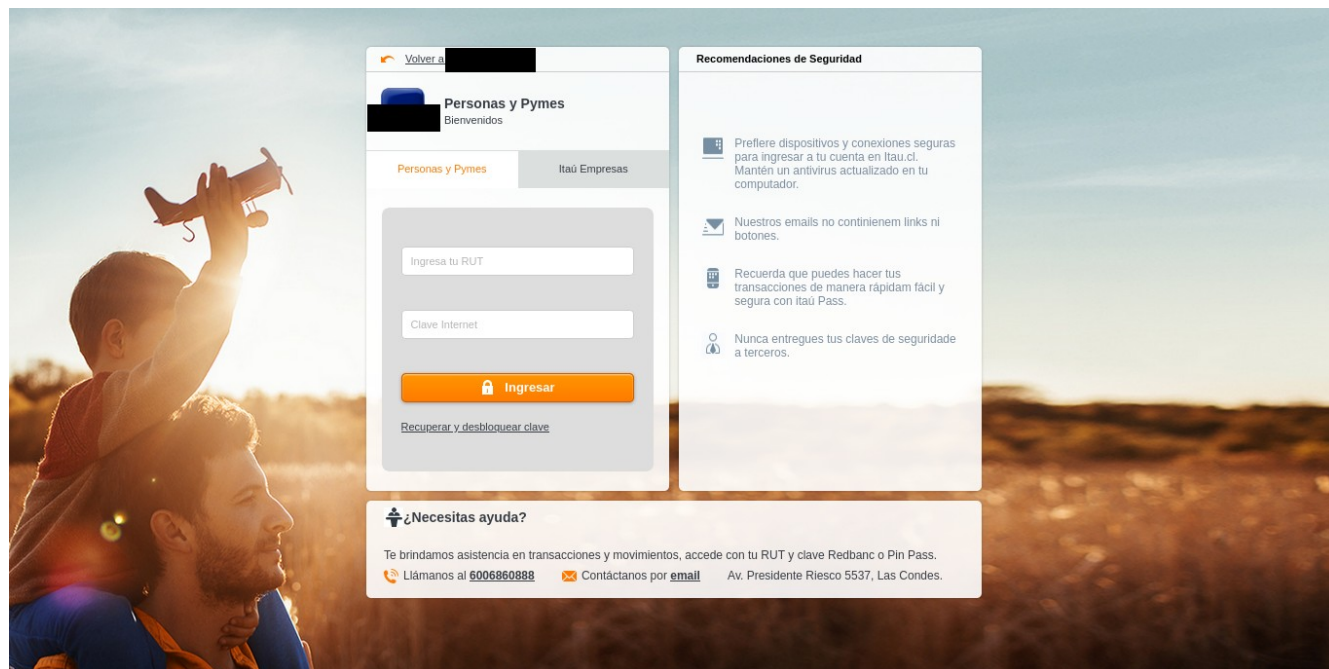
Volver a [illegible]

Personas y Pymes
Bienvenidos

Personas y Pymes | Itaú Empresas

Ingresa tu RUT

Clave Internet

Ingresar

Recuperar y desbloquear clave

Recomendaciones de Seguridad

Preflere dispositivos y conexiones seguras para ingresar a tu cuenta en Itau.cl. Mantén un antivirus actualizado en tu computador.

Nuestros emails no continienem links ni botones.

Recuerda que puedes hacer tus transacciones de manera rápidam fácil y segura con itaú Pass.

Nunca entregues tus claves de seguridade a terceros.

¿Necesitas ayuda?

Te brindamos asistencia en transacciones y movimientos, accede con tu RUT y clave Redbanc o Pin Pass.

Llámanos al 6006860888   Contáctanos por email   Av. Presidente Riesco 5537, Las Condes.